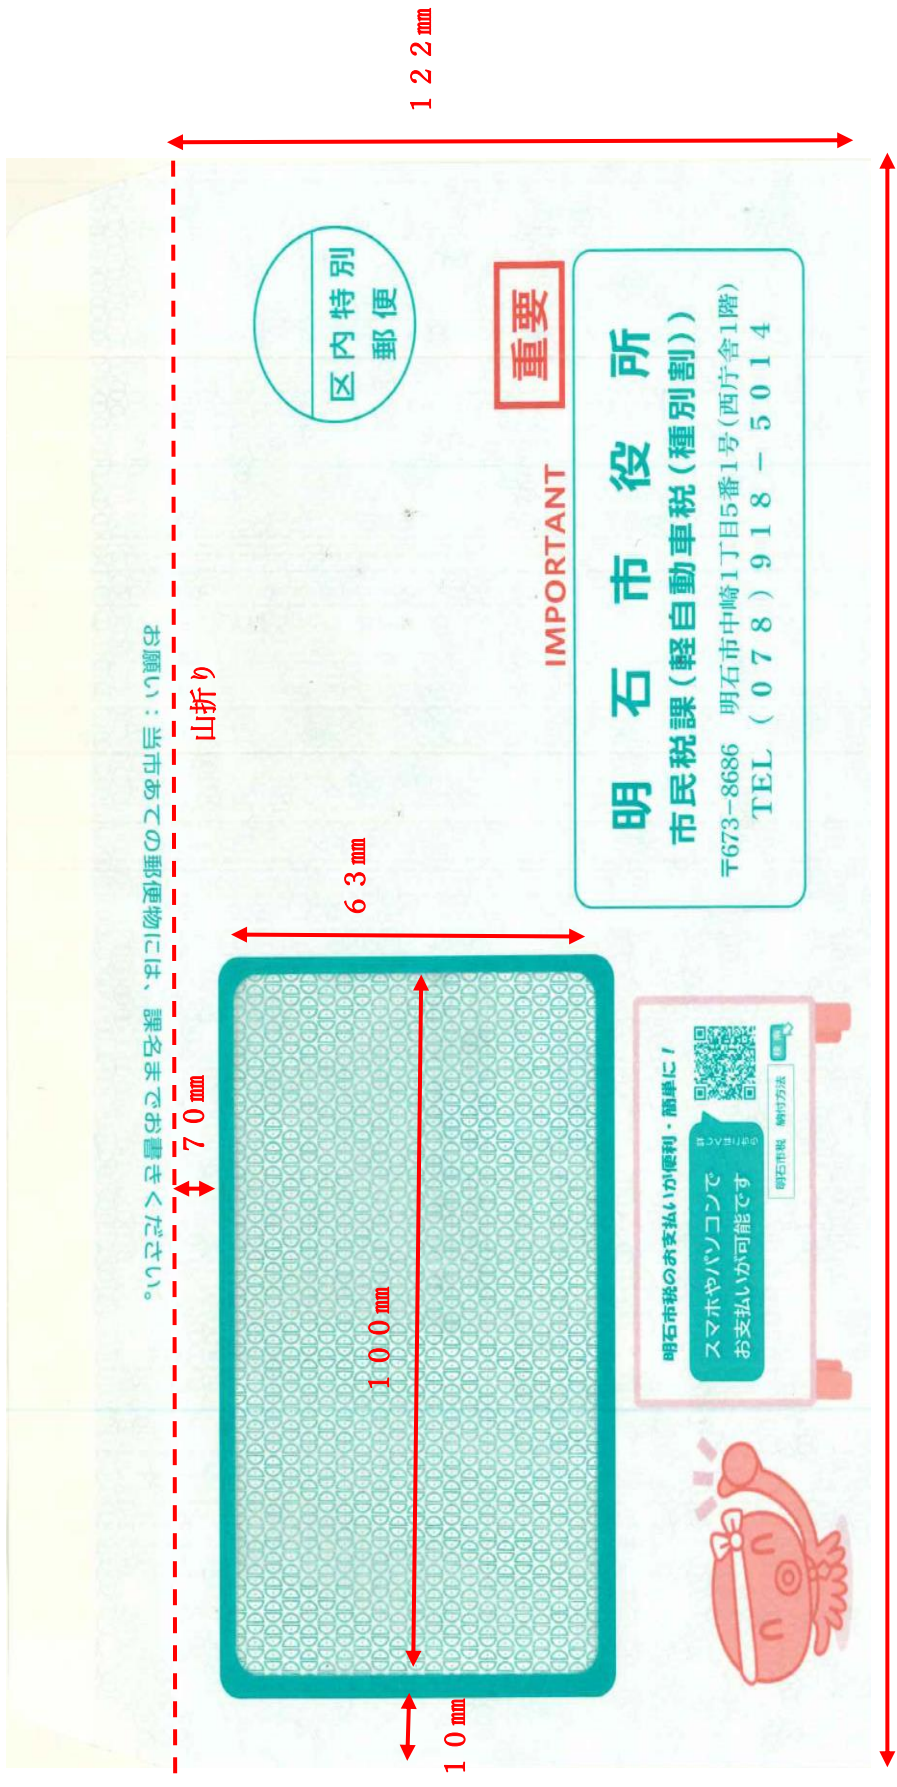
１２２㎜

区内特別
郵便

重要

IMPORTANT

明　石　市　役　所
市民税課（軽自動車税（種別割））
〒673−8686　明石市中崎1丁目5番1号（西庁舎1階）
TEL　（０７８）９１８－５０１４

山折り

お願い：当市あての郵便物には、課名までお書きください。

６３㎜

７０㎜

１００㎜

１０㎜

明石市税のお支払いが便利・簡単に！
スマホやパソコンで
お支払いが可能です
詳しくはこちら
明石市税　納付方法
検索